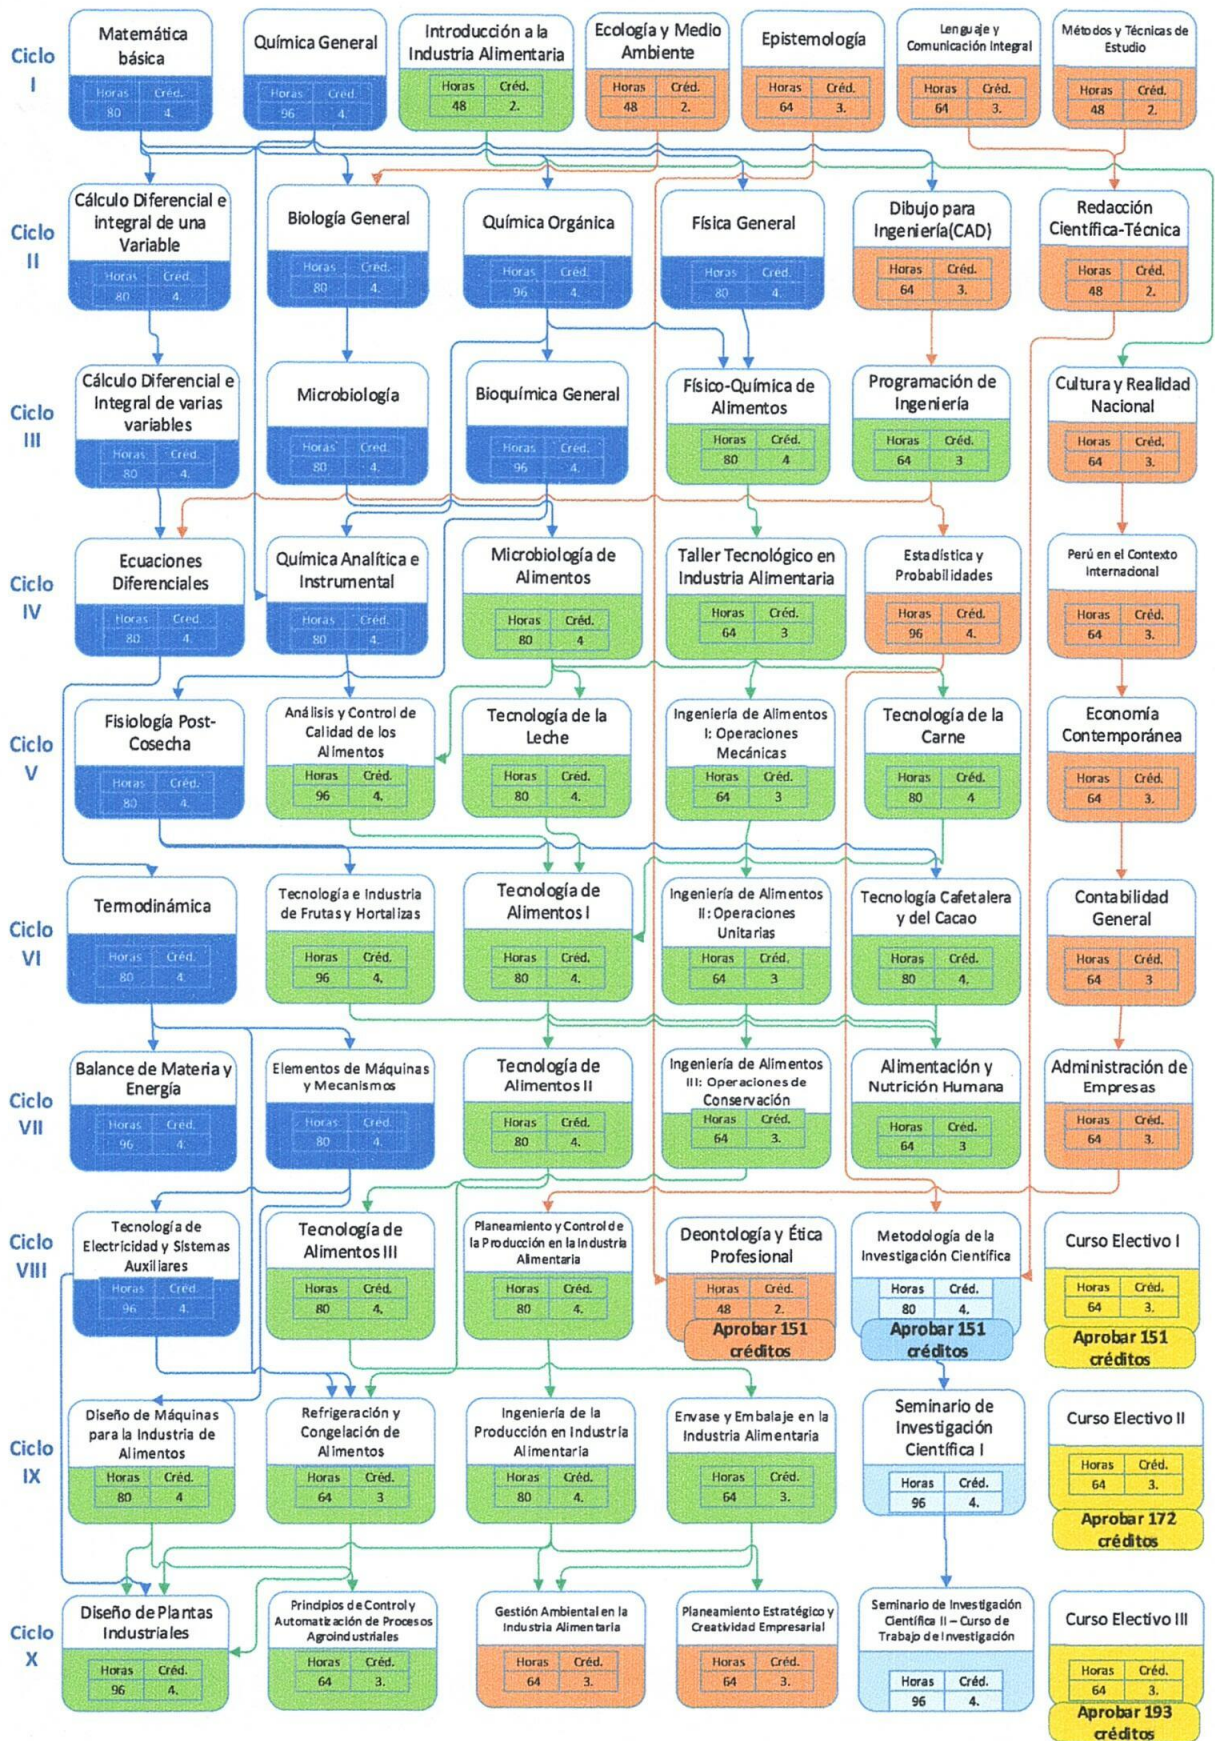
Ciclo I

Matemática básica
| Horas | Créd. |
|---|---|
| 80 | 4. |

Química General
| Horas | Créd. |
|---|---|
| 96 | 4. |

Introducción a la Industria Alimentaria
| Horas | Créd. |
|---|---|
| 48 | 2. |

Ecología y Medio Ambiente
| Horas | Créd. |
|---|---|
| 48 | 2. |

Epistemología
| Horas | Créd. |
|---|---|
| 64 | 3. |

Lenguaje y Comunicación Integral
| Horas | Créd. |
|---|---|
| 64 | 3. |

Métodos y Técnicas de Estudio
| Horas | Créd. |
|---|---|
| 48 | 2. |

Ciclo II

Cálculo Diferencial e integral de una Variable
| Horas | Créd. |
|---|---|
| 80 | 4. |

Biología General
| Horas | Créd. |
|---|---|
| 80 | 4. |

Química Orgánica
| Horas | Créd. |
|---|---|
| 96 | 4. |

Física General
| Horas | Créd. |
|---|---|
| 80 | 4. |

Dibujo para Ingeniería(CAD)
| Horas | Créd. |
|---|---|
| 64 | 3. |

Redacción Científica-Técnica
| Horas | Créd. |
|---|---|
| 48 | 2. |

Ciclo III

Cálculo Diferencial e Integral de varias variables
| Horas | Créd. |
|---|---|
| 80 | 4. |

Microbiología
| Horas | Créd. |
|---|---|
| 80 | 4. |

Bioquímica General
| Horas | Créd. |
|---|---|
| 96 | 4. |

Físico-Química de Alimentos
| Horas | Créd. |
|---|---|
| 80 | 4 |

Programación de Ingeniería
| Horas | Créd. |
|---|---|
| 64 | 3 |

Cultura y Realidad Nacional
| Horas | Créd. |
|---|---|
| 64 | 3. |

Ciclo IV

Ecuaciones Diferenciales
| Horas | Créd. |
|---|---|
| 80 | 4. |

Química Analítica e Instrumental
| Horas | Créd. |
|---|---|
| 80 | 4. |

Microbiología de Alimentos
| Horas | Créd. |
|---|---|
| 80 | 4 |

Taller Tecnológico en Industria Alimentaria
| Horas | Créd. |
|---|---|
| 64 | 3 |

Estadística y Probabilidades
| Horas | Créd. |
|---|---|
| 96 | 4. |

Perú en el Contexto Internacional
| Horas | Créd. |
|---|---|
| 64 | 3. |

Ciclo V

Fisiología Post-Cosecha
| Horas | Créd. |
|---|---|
| 80 | 4. |

Análisis y Control de Calidad de los Alimentos
| Horas | Créd. |
|---|---|
| 96 | 4. |

Tecnología de la Leche
| Horas | Créd. |
|---|---|
| 80 | 4. |

Ingeniería de Alimentos I: Operaciones Mecánicas
| Horas | Créd. |
|---|---|
| 64 | 3 |

Tecnología de la Carne
| Horas | Créd. |
|---|---|
| 80 | 4 |

Economía Contemporánea
| Horas | Créd. |
|---|---|
| 64 | 3. |

Ciclo VI

Termodinámica
| Horas | Créd. |
|---|---|
| 80 | 4. |

Tecnología e Industria de Frutas y Hortalizas
| Horas | Créd. |
|---|---|
| 96 | 4. |

Tecnología de Alimentos I
| Horas | Créd. |
|---|---|
| 80 | 4. |

Ingeniería de Alimentos II: Operaciones Unitarias
| Horas | Créd. |
|---|---|
| 64 | 3 |

Tecnología Cafetalera y del Cacao
| Horas | Créd. |
|---|---|
| 80 | 4. |

Contabilidad General
| Horas | Créd. |
|---|---|
| 64 | 3 |

Ciclo VII

Balance de Materia y Energía
| Horas | Créd. |
|---|---|
| 96 | 4. |

Elementos de Máquinas y Mecanismos
| Horas | Créd. |
|---|---|
| 80 | 4. |

Tecnología de Alimentos II
| Horas | Créd. |
|---|---|
| 80 | 4. |

Ingeniería de Alimentos III: Operaciones de Conservación
| Horas | Créd. |
|---|---|
| 64 | 3. |

Alimentación y Nutrición Humana
| Horas | Créd. |
|---|---|
| 64 | 3 |

Administración de Empresas
| Horas | Créd. |
|---|---|
| 64 | 3. |

Ciclo VIII

Tecnología de Electricidad y Sistemas Auxiliares
| Horas | Créd. |
|---|---|
| 96 | 4. |

Tecnología de Alimentos III
| Horas | Créd. |
|---|---|
| 80 | 4. |

Planeamiento y Control de la Producción en la Industria Alimentaria
| Horas | Créd. |
|---|---|
| 80 | 4. |

Deontología y Ética Profesional
| Horas | Créd. |
|---|---|
| 48 | 2. |
Aprobar 151 créditos

Metodología de la Investigación Científica
| Horas | Créd. |
|---|---|
| 80 | 4. |
Aprobar 151 créditos

Curso Electivo I
| Horas | Créd. |
|---|---|
| 64 | 3. |
Aprobar 151 créditos

Ciclo IX

Diseño de Máquinas para la Industria de Alimentos
| Horas | Créd. |
|---|---|
| 80 | 4 |

Refrigeración y Congelación de Alimentos
| Horas | Créd. |
|---|---|
| 64 | 3 |

Ingeniería de la Producción en Industria Alimentaria
| Horas | Créd. |
|---|---|
| 80 | 4. |

Envase y Embalaje en la Industria Alimentaria
| Horas | Créd. |
|---|---|
| 64 | 3. |

Seminario de Investigación Científica I
| Horas | Créd. |
|---|---|
| 96 | 4. |

Curso Electivo II
| Horas | Créd. |
|---|---|
| 64 | 3. |
Aprobar 172 créditos

Ciclo X

Diseño de Plantas Industriales
| Horas | Créd. |
|---|---|
| 96 | 4. |

Principios de Control y Automatización de Procesos Agroindustriales
| Horas | Créd. |
|---|---|
| 64 | 3. |

Gestión Ambiental en la Industria Alimentaria
| Horas | Créd. |
|---|---|
| 64 | 3. |

Planeamiento Estratégico y Creatividad Empresarial
| Horas | Créd. |
|---|---|
| 64 | 3. |

Seminario de Investigación Científica II – Curso de Trabajo de Investigación
| Horas | Créd. |
|---|---|
| 96 | 4. |

Curso Electivo III
| Horas | Créd. |
|---|---|
| 64 | 3. |
Aprobar 193 créditos